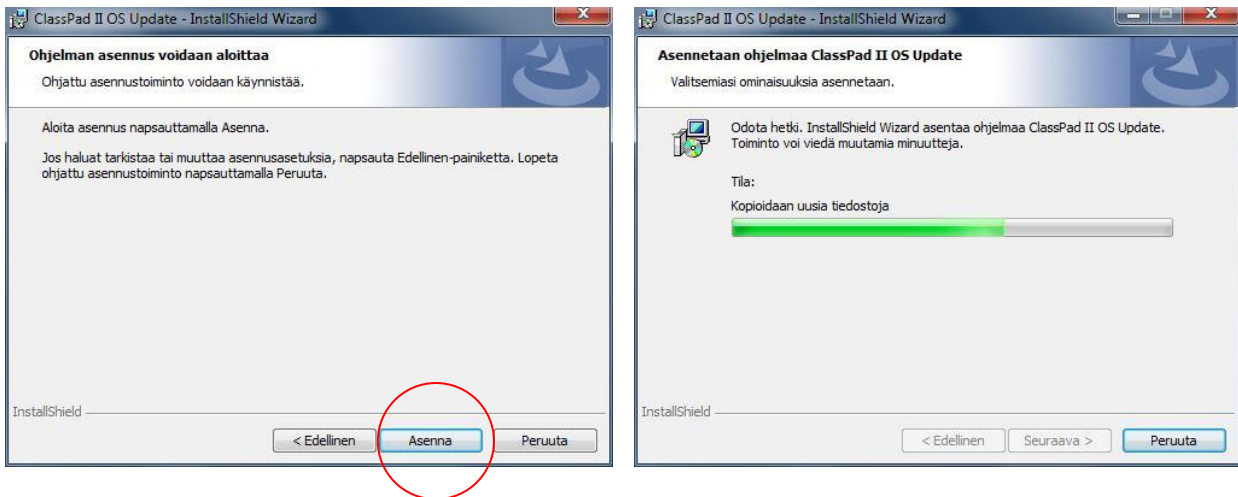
ClassPad II OS Update - InstallShield Wizard

Ohjelman asennus voidaan aloittaa

Ohjattu asennustoiminto voidaan käynnistää.

Aloita asennus napsauttamalla Asenna.

Jos haluat tarkistaa tai muuttaa asennusasetuksia, napsauta Edellinen-painiketta. Lopeta ohjattu asennustoiminto napsauttamalla Peruuta.

InstallShield

< Edellinen | Asenna | Peruuta

ClassPad II OS Update - InstallShield Wizard

Asennetaan ohjelmaa ClassPad II OS Update

Valitsemiasi ominaisuuksia asennetaan.

Odota hetki. InstallShield Wizard asentaa ohjelmaa ClassPad II OS Update. Toiminto voi viedä muutamia minuutteja.

Tila:

Kopioidaan uusia tiedostoja

InstallShield

< Edellinen | Seuraava > | Peruuta